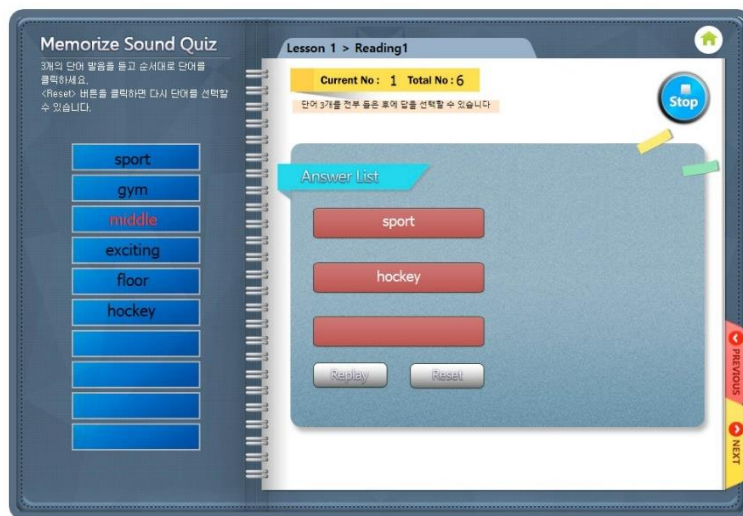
Memorize Sound Quiz

3개의 단어 발음을 듣고 순서대로 단어를 클릭하세요.
<Reset> 버튼을 클릭하면 다시 단어를 선택할 수 있습니다.

sport
gym
middle
exciting
floor
hockey

Lesson 1 > Reading1

Current No : 1 Total No : 6

단어 3개를 전부 들은 후에 답을 선택할 수 있습니다

Stop

Answer List

sport
hockey

Replay
Reset

PREVIOUS
NEXT